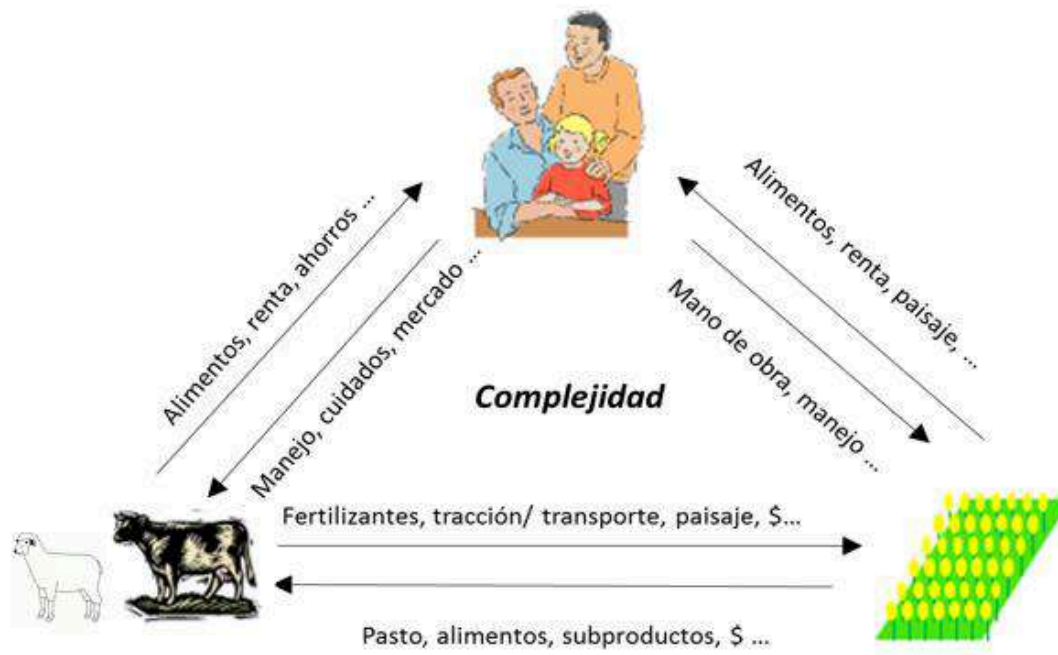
Alimentos, renta, ahorros ...

Manejo, cuidados, mercado ...

Alimentos, renta, paisaje, ...

Mano de obra, manejo ...

*Complejidad*

Fertilizantes, tracción/ transporte, paisaje, $...

Pasto, alimentos, subproductos, $ ...